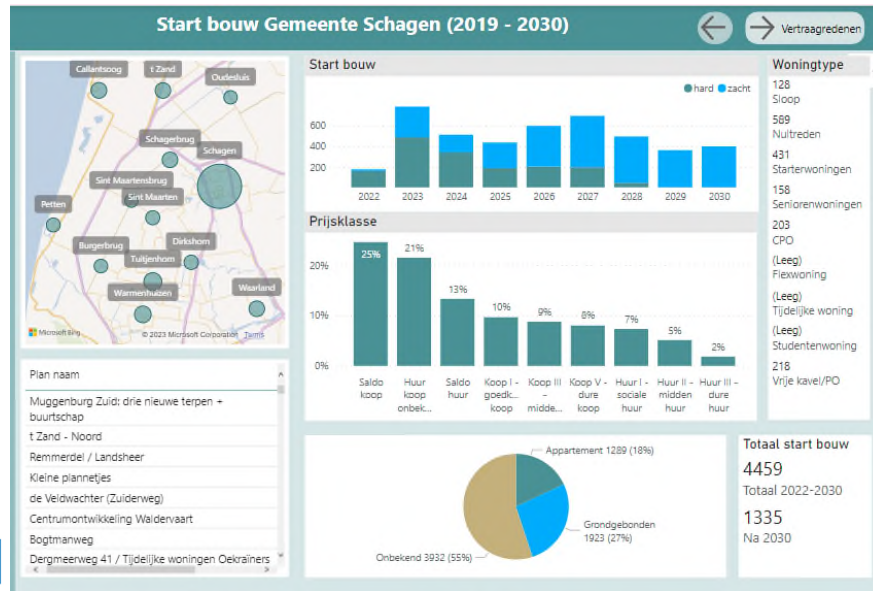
Start bouw Gemeente Schagen (2019 - 2030)

Vertraagredenen

Callantsoog
t Zand
Oudesluis
Schagerbrug
Schagen
Sint Maartensbrug
Sint Maarten
Petten
Burgerbrug
Dirkshorn
Tuitjenhorn
Warmenhuizen
Waarland
Microsoft Bing
© 2023 Microsoft Corporation Terms

Start bouw

hard zacht

600
400
200

2022 2023 2024 2025 2026 2027 2028 2029 2030

Prijsklasse

20%
10%
0%

25% 21% 13% 10% 9% 8% 7% 5% 2%

Saldo koop
Huur koop onbek...
Saldo huur
Koop I - goedk... koop
Koop III - midde...
Koop V - dure koop
Huur I - sociale huur
Huur II - midden huur
Huur III - dure huur

Woningtype
128
Sloop
589
Nultreden
431
Starterwoningen
158
Seniorenwoningen
203
CPO
(Leeg)
Flexwoning
(Leeg)
Tijdelijke woning
(Leeg)
Studentenwoning
218
Vrije kavel/PO

Plan naam
Muggenburg Zuid: drie nieuwe terpen + buurtschap
t Zand - Noord
Remmerdel / Landsheer
Kleine plannetjes
de Veldwachter (Zuiderweg)
Centrumontwikkeling Waldervaart
Bogtmanweg
Dergmeerweg 41 / Tijdelijke woningen Oekraïners

Appartement 1289 (18%)
Grondgebonden 1923 (27%)
Onbekend 3932 (55%)

Totaal start bouw
4459
Totaal 2022-2030
1335
Na 2030